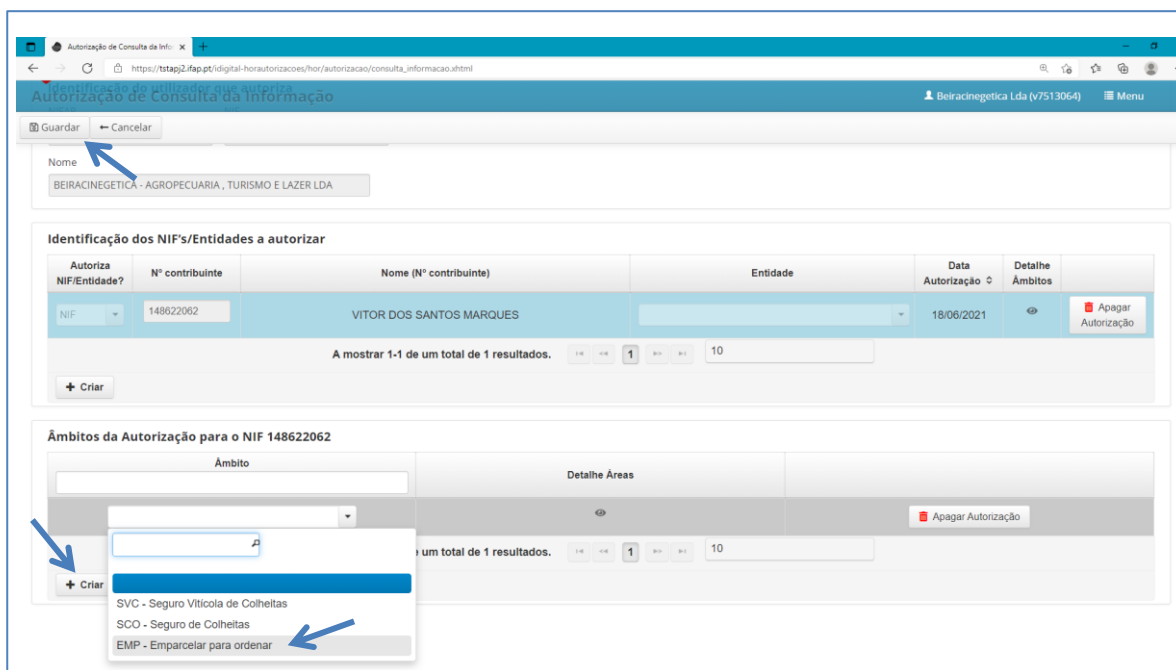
Autorização de Consulta da Infor ×
https://tstapj2.ifap.pt/idigital-horautorizacoes/hor/autorizacao/consulta_informacao.xhtml

Identificação do utilizador que autoriza
Autorização de Consulta da Informação
Beiracinegetica Lda (v7513064) Menu

Guardar ← Cancelar

Nome
BEIRACINEGETICA - AGROPECUARIA , TURISMO E LAZER LDA

Identificação dos NIF's/Entidades a autorizar

| Autoriza NIF/Entidade? | Nº contribuinte | Nome (Nº contribuinte) | Entidade | Data Autorização | Detalhe Âmbitos | |
|---|---|---|---|---|---|---|
| NIF | 148622062 | VITOR DOS SANTOS MARQUES | | 18/06/2021 | | Apagar Autorização |

A mostrar 1-1 de um total de 1 resultados. 1 10

+ Criar

Âmbitos da Autorização para o NIF 148622062

| Âmbito | Detalhe Áreas | |
|---|---|---|
| | | Apagar Autorização |

um total de 1 resultados. 1 10

+ Criar

SVC - Seguro Vitícola de Colheitas
SCO - Seguro de Colheitas
EMP - Emparcelar para ordenar